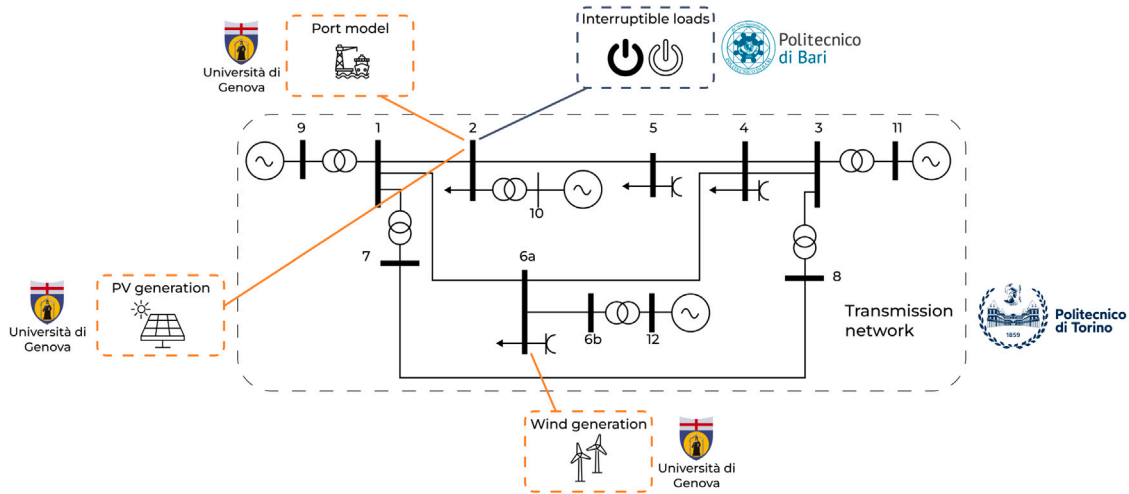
Università di Genova

Port model

Interruptible loads

Politecnico di Bari

9

1

2

5

4

3

11

10

7

6a

8

Università di Genova

PV generation

6b

12

Transmission network

Politecnico di Torino

1859

Wind generation

Università di Genova